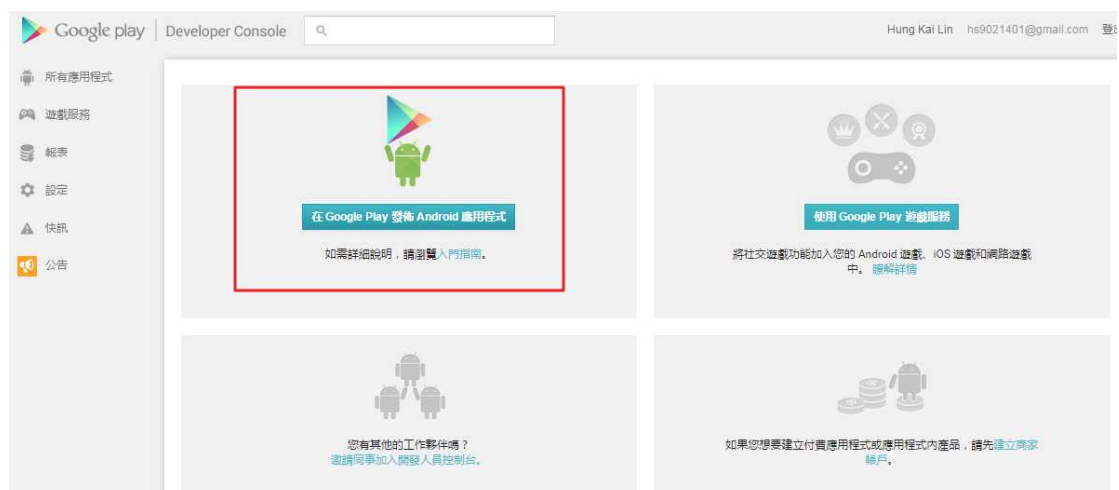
Google play | Developer Console

Hung Kai Lin hs9021401@gmail.com 登

所有應用程式
遊戲服務
報表
設定
快訊
公告

在 Google Play 發佈 Android 應用程式

如需詳細說明，請瀏覽入門指南。

使用 Google Play 遊戲服務

將社交遊戲功能加入您的 Android 遊戲、iOS 遊戲和網路遊戲中。瞭解詳情

您有其他的工作夥伴嗎？
邀請同事加入開發人員控制台。

如果您想要建立付費應用程式或應用程式內產品，請先建立商家帳戶。